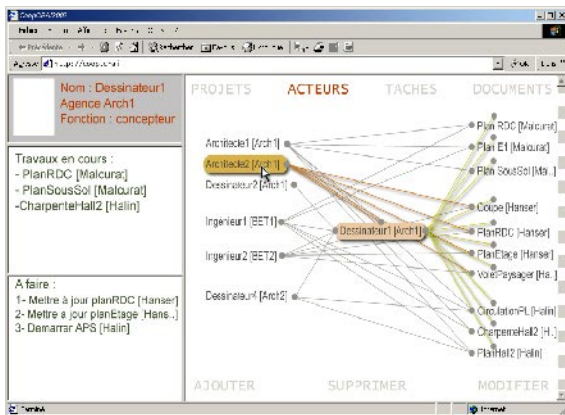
CoopCAD/2005

Fichier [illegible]

Adresse http://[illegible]

Nom : Dessinateur1
Agence Arch1
Fonction : concepteur

Travaux en cours :
- PlanRDC [Malcurat]
- PlanSousSol [Malcurat]
-CharpenteHall2 [Halin]

A faire :
1- Mettre à jour planRDC [Hanser]
2- Mettre à jour planEtage_Hans..]
3- Demarrer APS [Halin]

PROJETS ACTEURS TACHES DOCUMENTS

Architecte1 [Arch1]
Architecte2 [Arch1]
Dessinateur2 [Arch1]
Ingenieur1 [BET1]
Ingenieur2 [BET2]
Dessinateur [Arch2]
Dessinateur1 [Arch1]

PlanRDC [Malcurat]
Plan E1 [Malcurat]
Plan SousSol [Ma..]
Coupe [Hanser]
PlanRDC [Hanser]
PlanEtage [Hanser]
VoiePaysager [Ha..]
CirculationPL [Halin]
CharpenteHall2 [H..]
PlanHall2 [Halin]

AJOUTER SUPPRIMER MODIFIER

Terminé
Internet